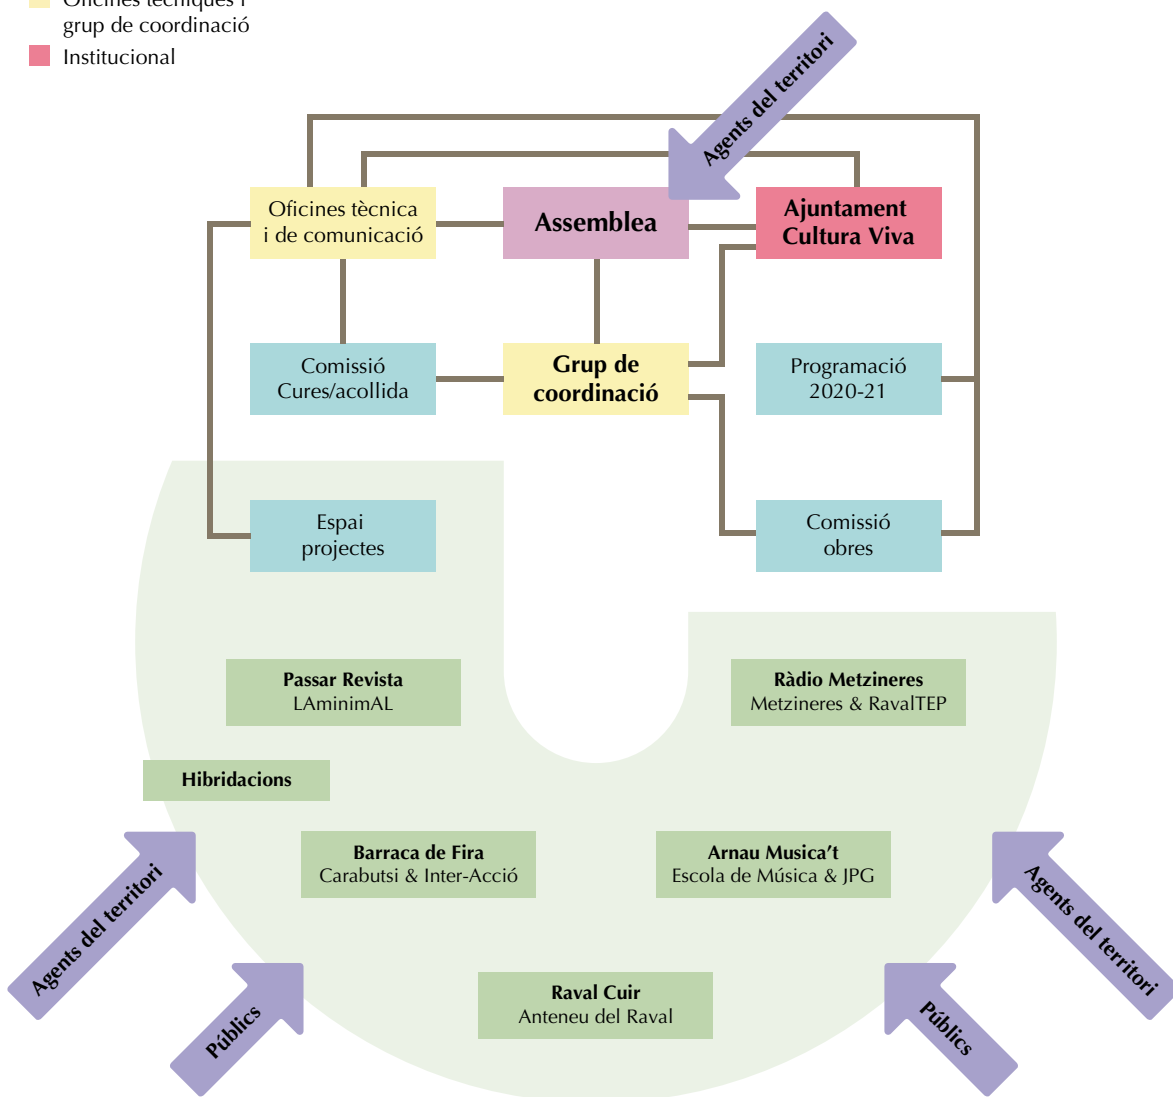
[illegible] grup de coordinació
Institucional

Agents del territori

Oficines tècnica i de comunicació
Assemblea
Ajuntament Cultura Viva

Comissió Cures/acollida
Grup de coordinació
Programació 2020-21

Espai projectes
Comissió obres

Passar Revista
LAminimAL

Ràdio Metzineres
Metzineres & RavalTEP

Hibridacions

Barraca de Fira
Carabutsi & Inter-Acció

Arnau Musica't
Escola de Música & JPG

Raval Cuir
Anteneu del Raval

Agents del territori
Públics
Agents del territori
Públics